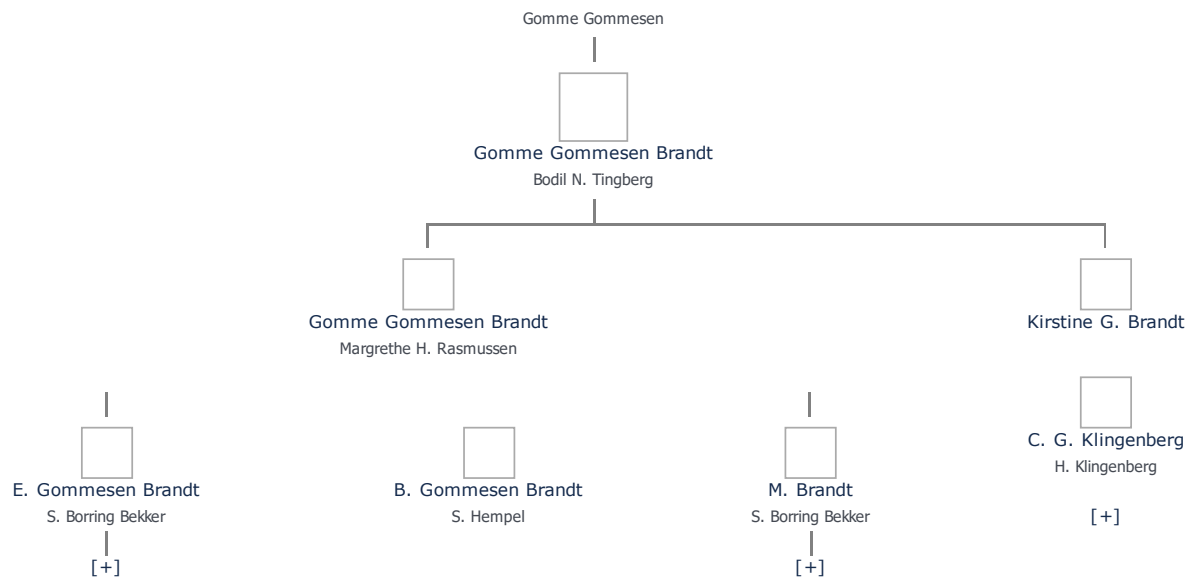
Gomme Gommesen

Gomme Gommesen Brandt
Bodil N. Tingberg

Gomme Gommesen Brandt
Margrethe H. Rasmussen

Kirstine G. Brandt

C. G. Klingenberg
H. Klingenberg

[+]

E. Gommesen Brandt
S. Borring Bekker

[+]

B. Gommesen Brandt
S. Hempel

M. Brandt
S. Borring Bekker

[+]